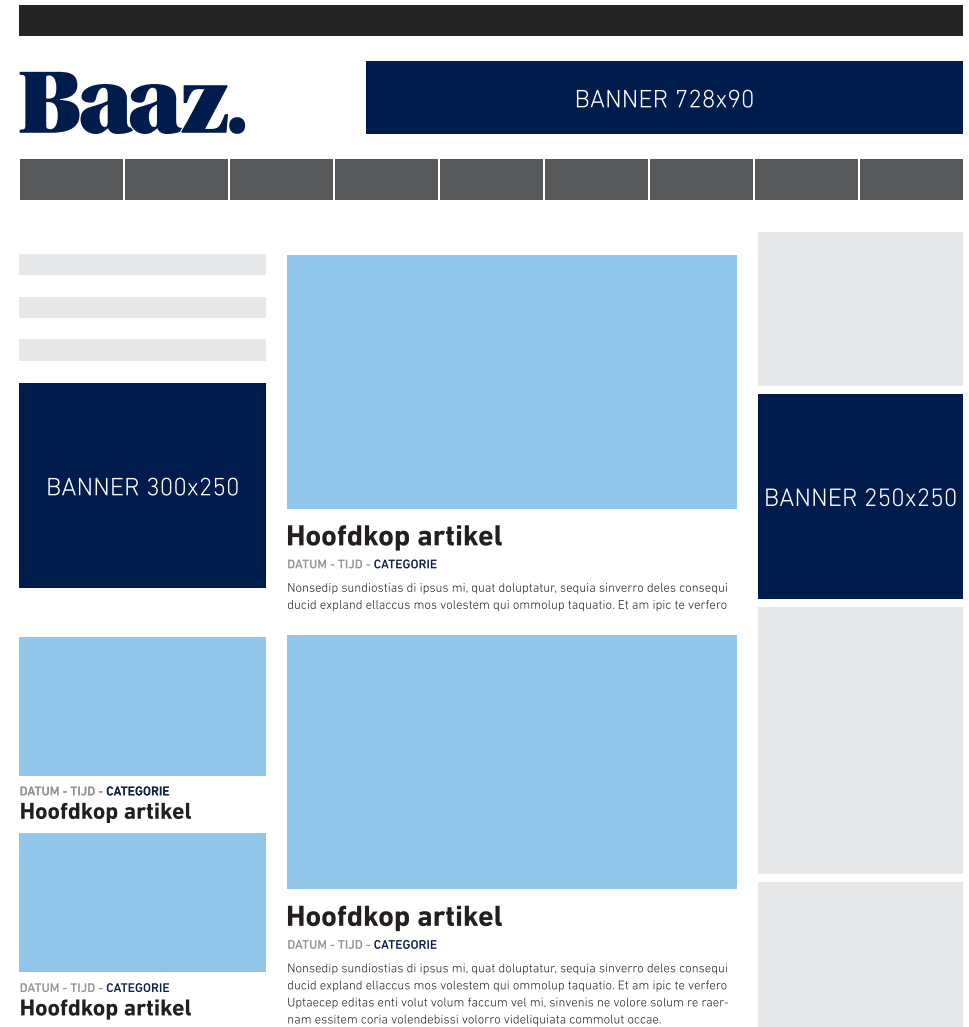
Baaz.

BANNER 728x90

BANNER 300x250

Hoofdkop artikel
DATUM - TIJD - CATEGORIE
Nonsedip sundiostias di ipsus mi, quat doluptatur, sequia sinverro deles consequi ducid expland ellaccus mos volestem qui ommolup taquatio. Et am ipic te verfero

BANNER 250x250

DATUM - TIJD - CATEGORIE
Hoofdkop artikel

DATUM - TIJD - CATEGORIE
Hoofdkop artikel

Hoofdkop artikel
DATUM - TIJD - CATEGORIE
Nonsedip sundiostias di ipsus mi, quat doluptatur, sequia sinverro deles consequi ducid expland ellaccus mos volestem qui ommolup taquatio. Et am ipic te verfero Uptaecep editas enti volut volum faccum vel mi, sinvenis ne volore solum re raernam essitem coria volendebissi volorro videliquiata commolut occae.